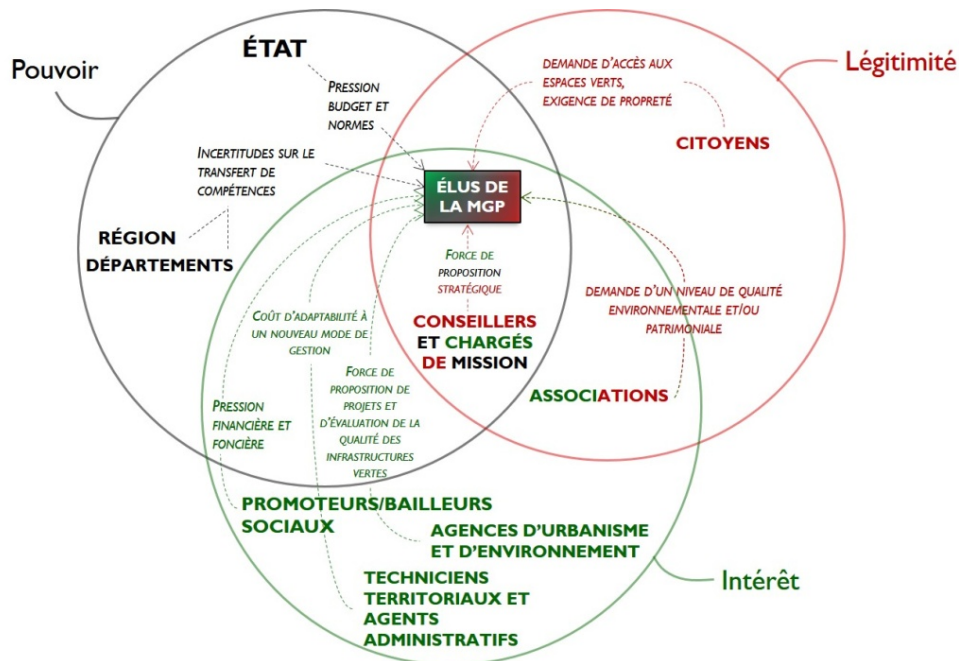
Pouvoir

ÉTAT

Pression budget et normes

Incertitudes sur le transfert de compétences

RÉGION
DÉPARTEMENTS

Légitimité

Demande d'accès aux espaces verts, exigence de propreté

CITOYENS

ÉLUS DE LA MGP

Force de proposition stratégique

CONSEILLERS ET CHARGÉS DE MISSION

Demande d'un niveau de qualité environnementale et/ou patrimoniale

ASSOCIATIONS

Coût d'adaptabilité à un nouveau mode de gestion

Force de proposition de projets et d'évaluation de la qualité des infrastructures vertes

Pression financière et foncière

PROMOTEURS/BAILLEURS SOCIAUX

AGENCES D'URBANISME ET D'ENVIRONNEMENT

TECHNICIENS TERRITORIAUX ET AGENTS ADMINISTRATIFS

Intérêt